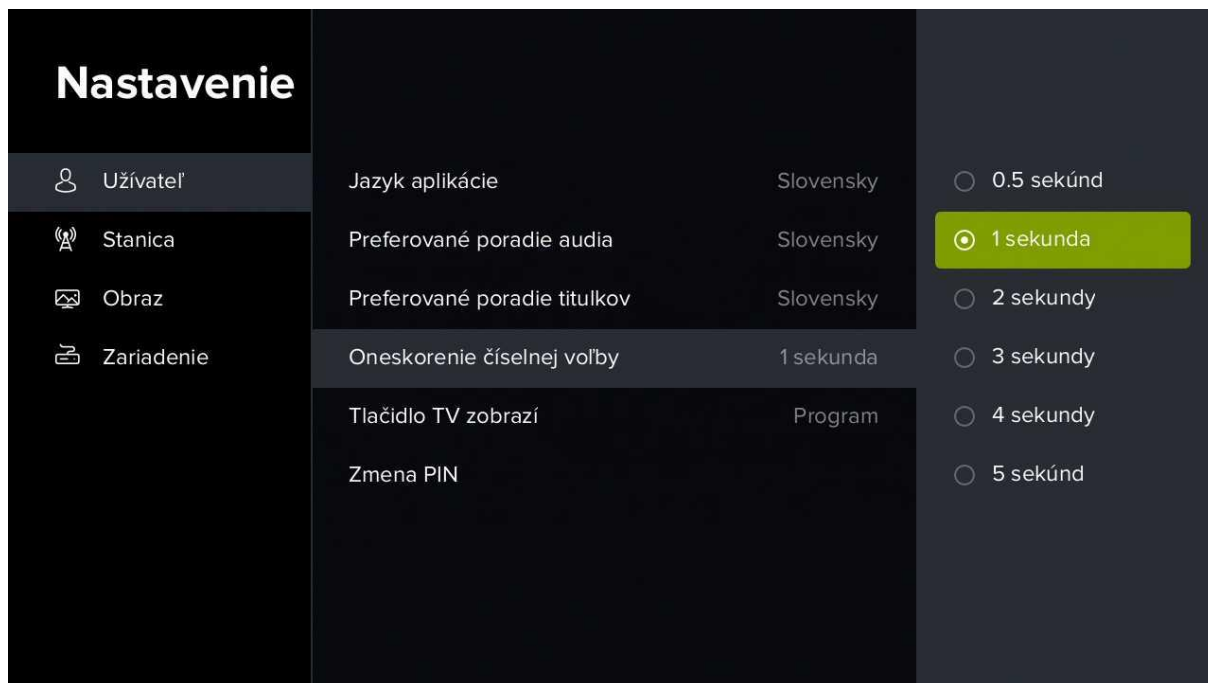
Nastavenie

Užívateľ
Stanica
Obraz
Zariadenie

Jazyk aplikácie Slovensky
Preferované poradie audia Slovensky
Preferované poradie titulkov Slovensky
Oneskorenie číselnej voľby 1 sekunda
Tlačidlo TV zobrazí Program
Zmena PIN

0.5 sekúnd
1 sekunda
2 sekundy
3 sekundy
4 sekundy
5 sekúnd